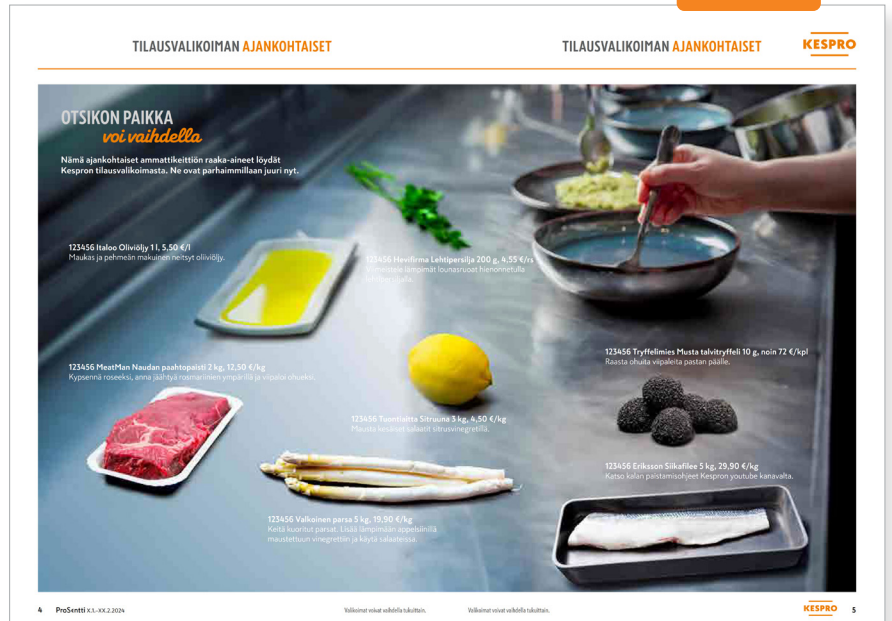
TILAUSVALIKOIMAN AJANKOHTAISET

TILAUSVALIKOIMAN AJANKOHTAISET

KESPRO

OTSIKON PAIKKA
voi vaihdella

Nämä ajankohtaiset ammattikeittiön raaka-aineet löydät Kespron tilausvalikoimasta. Ne ovat parhaimmillaan juuri nyt.

123456 Italoo Oliiviöljy 1 l, 5,50 €/l
Maukas ja pehmeän makuinen neitsyt oliiviöljy.

123456 Hevifirma Lehtipersilja 200 g, 4,55 €/rs
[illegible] lämpimät lounasruoat hienonnetulla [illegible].

123456 Tryffelimies Musta talvitryffeli 10 g, noin 72 €/kpl
Raasta ohuita viipaleita pastan päälle.

123456 MeatMan Naudan paahtopaisti 2 kg, 12,50 €/kg
Kypsennä roseeksi, anna jäähtyä rosmariinien ympärillä ja viipaloi ohueksi.

123456 Tuontiletta Sitruuna 3 kg, 4,50 €/kg
Mausta keitetyt salaatit sitrusvinegretillä.

123456 Eriksson Siikafilee 5 kg, 29,90 €/kg
Katso kalan paistamisohjeet Kespron youtube kanavalta.

123456 Valkoinen parsa 5 kg, 19,90 €/kg
Keitä kuoritut parsat. Lisää lämpimään appelsiinilla maustettuun vinegrettiin ja käytä salaatiossa.

4 ProSentti X.1.–XX.2.2024

Valikoimat voivat vaihdella tukuittain.

Valikoimat voivat vaihdella tukuittain.

KESPRO 5